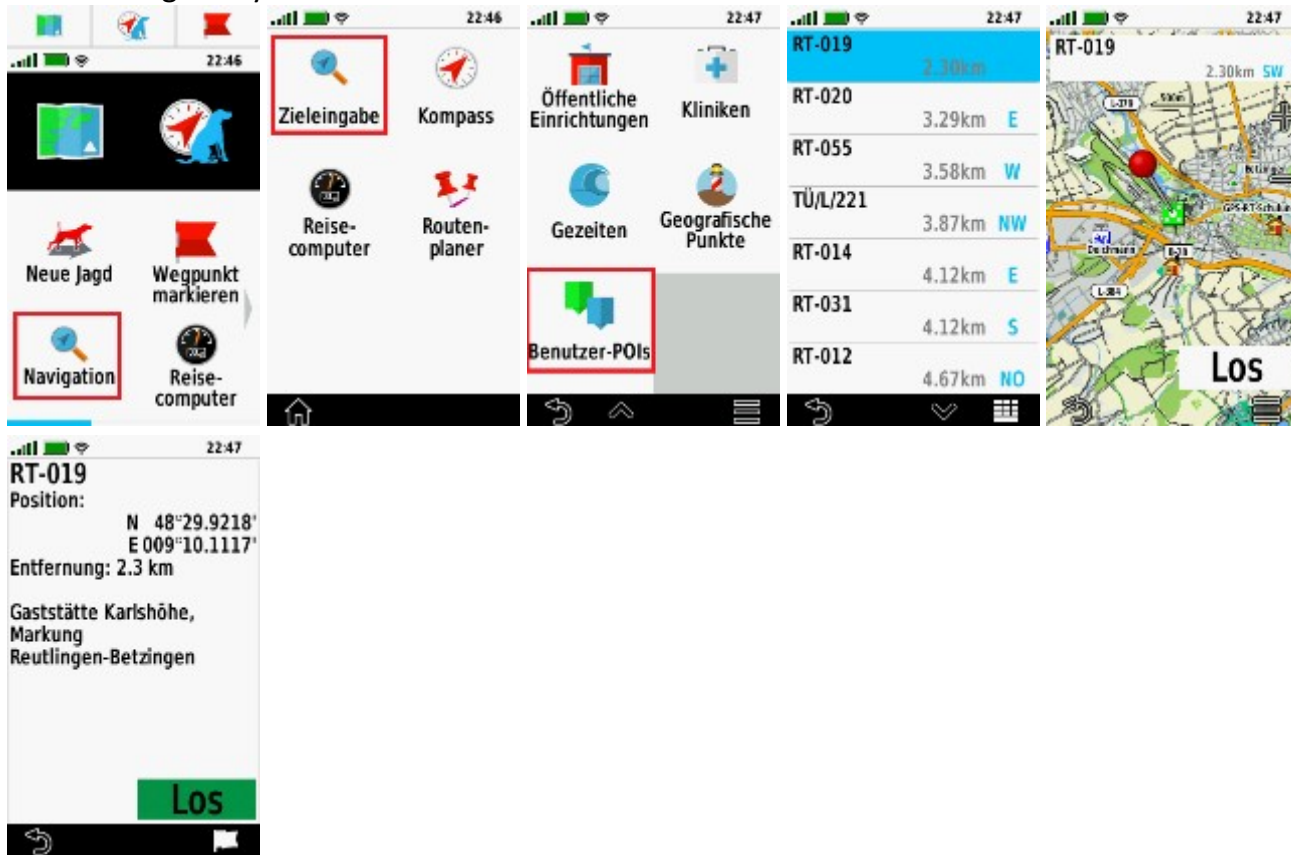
22:46

Neue Jagd

Wegpunkt markieren

Navigation

Reise-computer

22:46

Zieleingabe

Kompass

Reise-computer

Routen-planer

22:47

Öffentliche Einrichtungen

Kliniken

Gezeiten

Geografische Punkte

Benutzer-POIs

22:47

| | | |
|---|---|---|
| RT-019 | 2.30km | |
| RT-020 | 3.29km | E |
| RT-055 | 3.58km | W |
| TÜ/L/221 | 3.87km | NW |
| RT-014 | 4.12km | E |
| RT-031 | 4.12km | S |
| RT-012 | 4.67km | NO |

22:47

RT-019

2.30km SW

L-378

L-384

Los

22:47

RT-019

Position:

N 48°29.9218'
E 009°10.1117'

Entfernung: 2.3 km

Gaststätte Karlshöhe, Markung Reutlingen-Betzingen

Los